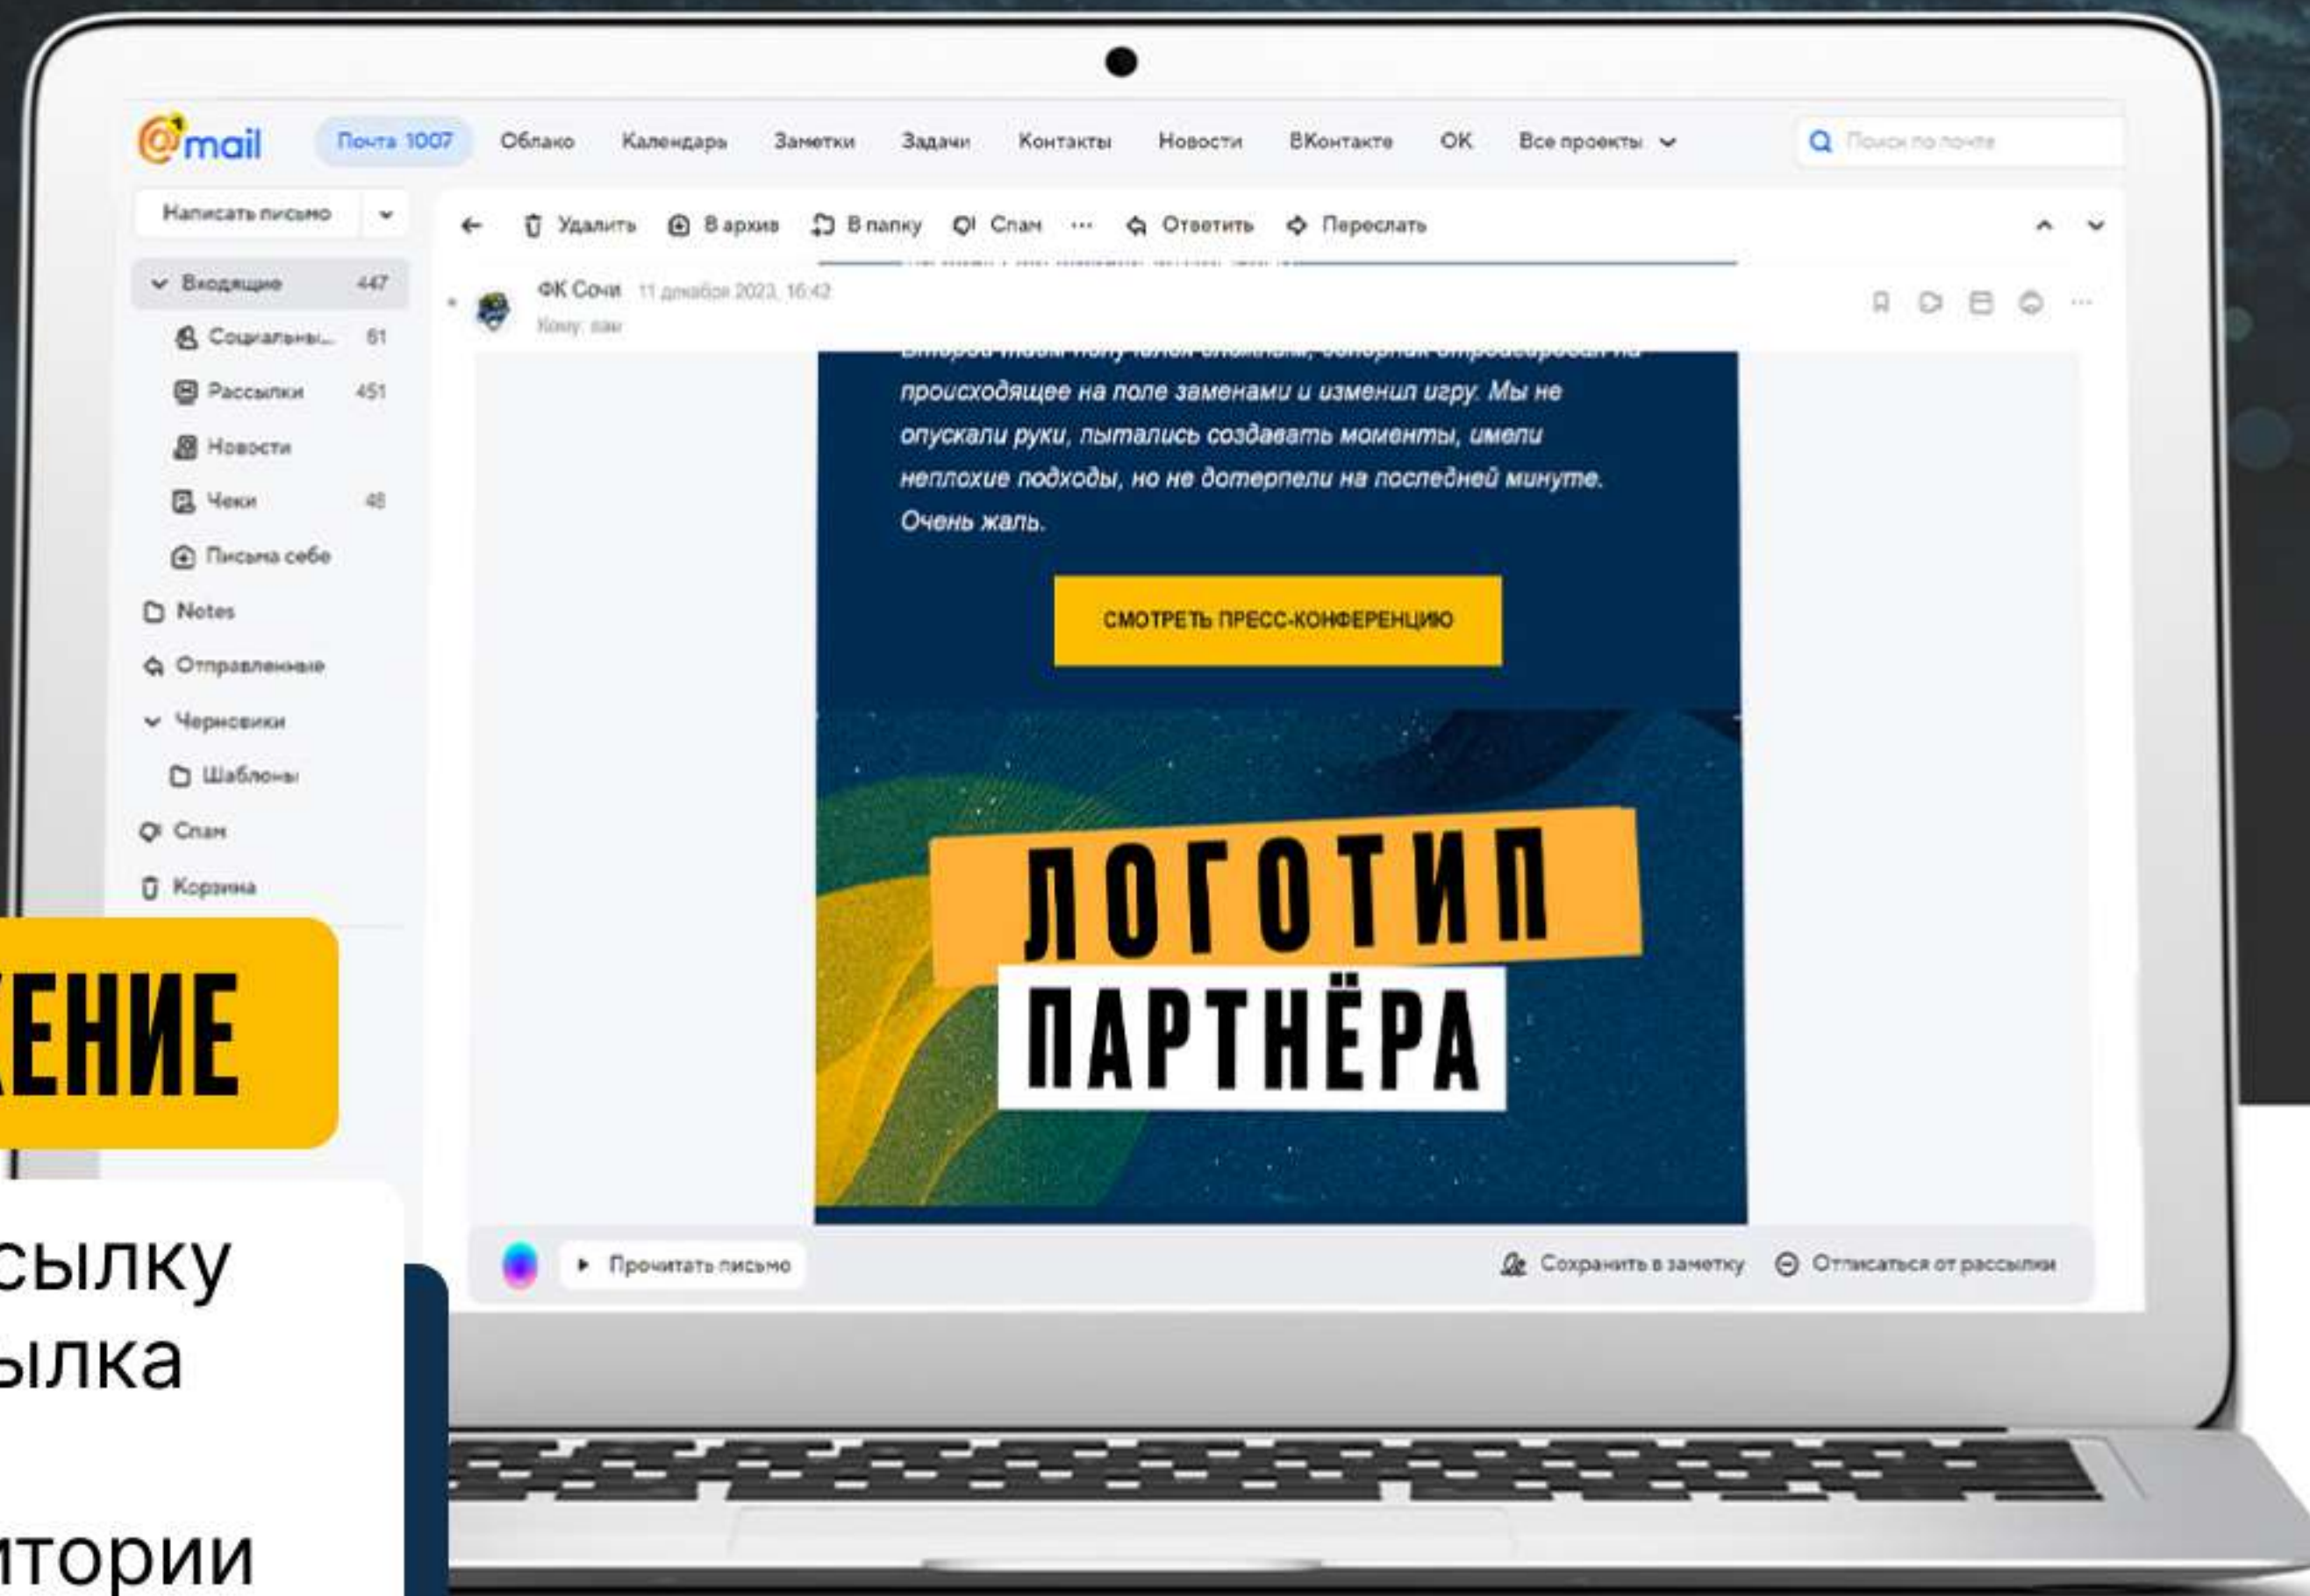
mail

Почта 1007 Облако Календарь Заметки Задачи Контакты Новости ВКонтакте ОК Все проекты

Поиск по почте

Написать письмо

Входящие 447
Социальные... 61
Рассылки 451
Новости
Чеки 48
Письма себе
Notes
Отправленные
Черновики
Шаблоны
Спам
Корзина

Удалить В архив В папку Спам ··· Ответить Переслать

ФК Сочи 11 декабря 2023, 16:42
Кому: вам

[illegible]
происходящее на поле заменами и изменил игру. Мы не опускали руки, пытались создавать моменты, имели неплохие подходы, но не дотерпели на последней минуте. Очень жаль.

СМОТРЕТЬ ПРЕСС-КОНФЕРЕНЦИЮ

ЛОГОТИП
ПАРТНЁРА

Прочитать письмо

Сохранить в заметку Отписаться от рассылки

ЕНИЕ

сылку
ылка

итории